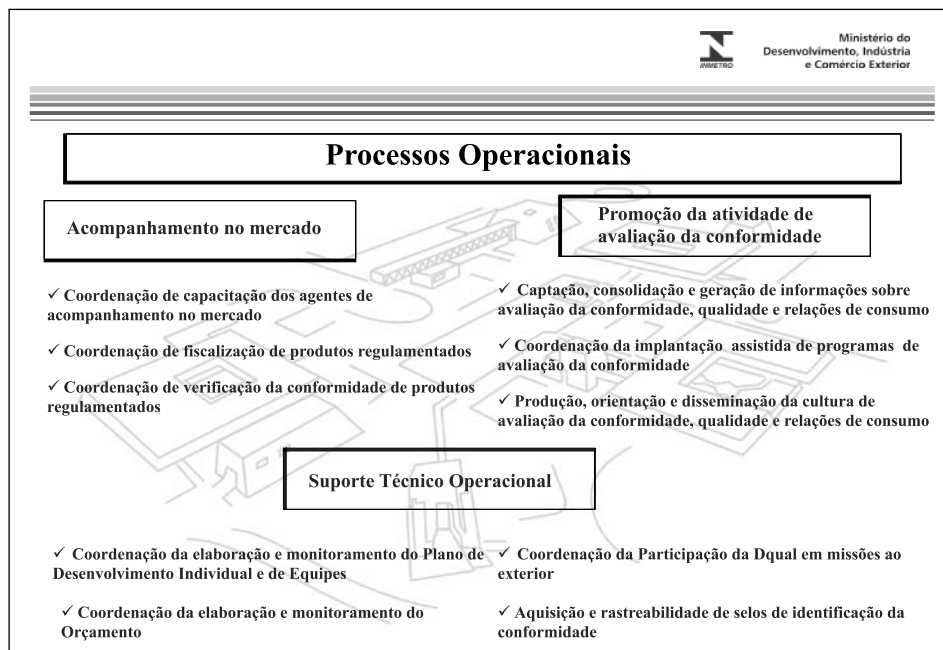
INMETRO

Ministério do Desenvolvimento, Indústria e Comércio Exterior

Processos Operacionais

Acompanhamento no mercado

✓ Coordenação de capacitação dos agentes de acompanhamento no mercado

✓ Coordenação de fiscalização de produtos regulamentados

✓ Coordenação de verificação da conformidade de produtos regulamentados

Promoção da atividade de avaliação da conformidade

✓ Captação, consolidação e geração de informações sobre avaliação da conformidade, qualidade e relações de consumo

✓ Coordenação da implantação assistida de programas de avaliação da conformidade

✓ Produção, orientação e disseminação da cultura de avaliação da conformidade, qualidade e relações de consumo

Suporte Técnico Operacional

✓ Coordenação da elaboração e monitoramento do Plano de Desenvolvimento Individual e de Equipes

✓ Coordenação da elaboração e monitoramento do Orçamento

✓ Coordenação da Participação da Dqual em missões ao exterior

✓ Aquisição e rastreabilidade de selos de identificação da conformidade